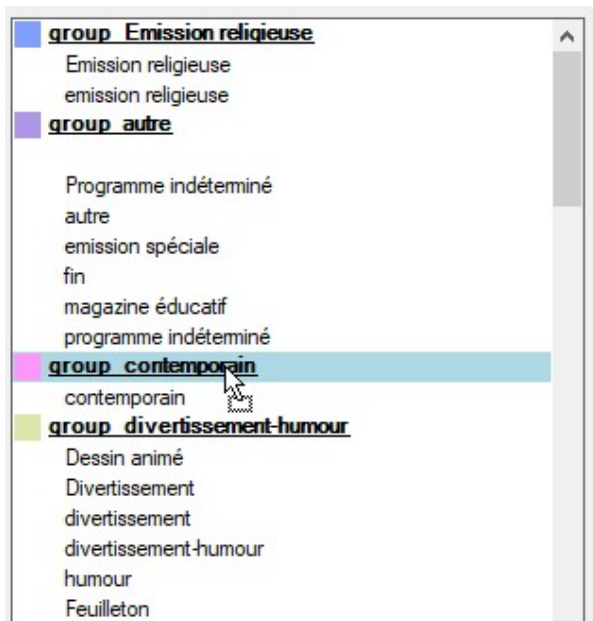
group_Emission religieuse
Emission religieuse
emission religieuse
group_autre

Programme indéterminé
autre
emission spéciale
fin
magazine éducatif
programme indéterminé
group_contemporain
contemporain
group_divertissement-humour
Dessin animé
Divertissement
divertissement
divertissement-humour
humour
Feuilleton